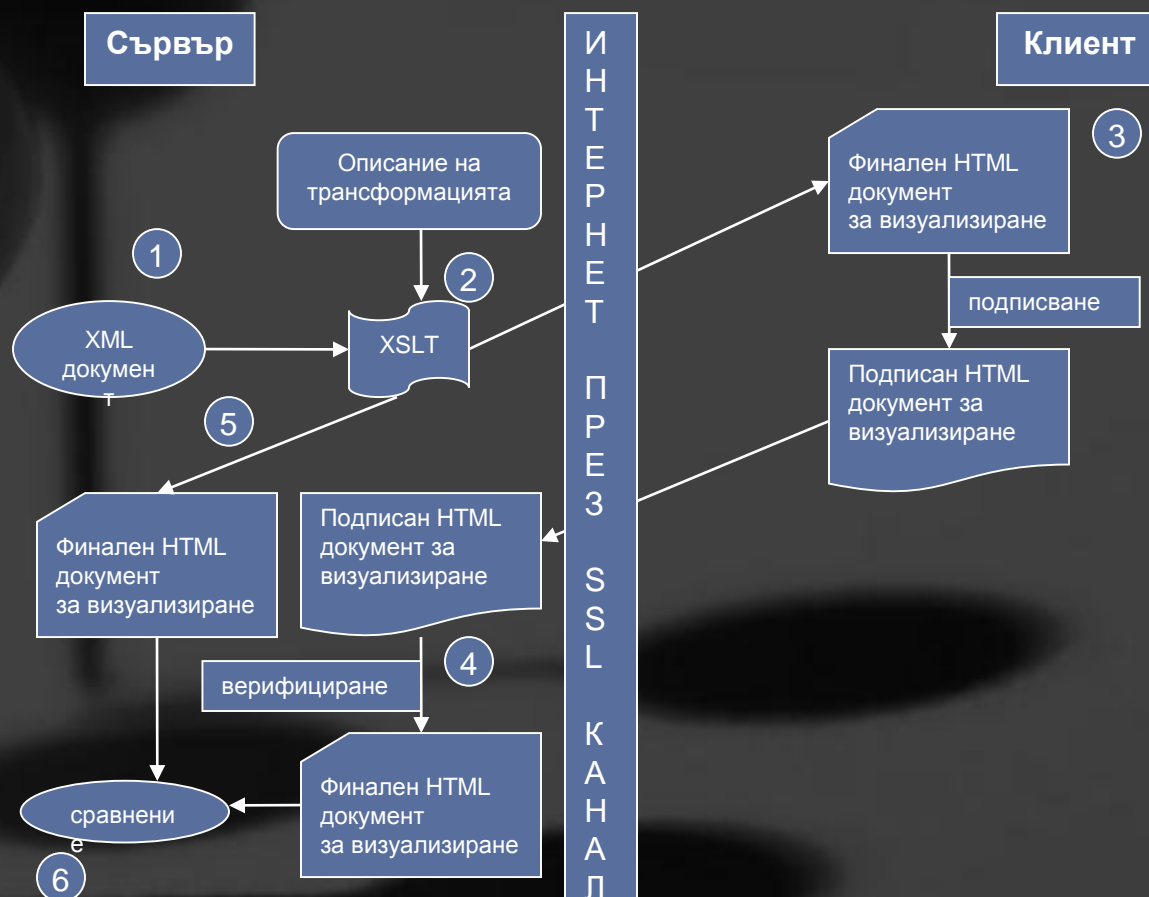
Сървър

ИНТЕРНЕТ ПРЕЗ SSL КАНАЛ

Клиент

Описание на трансформацията

1

2

XML документ

XSLT

5

3

Финален HTML документ за визуализиране

подписване

Подписан HTML документ за визуализиране

Финален HTML документ за визуализиране

Подписан HTML документ за визуализиране

4

верифициране

Финален HTML документ за визуализиране

сравнение

6